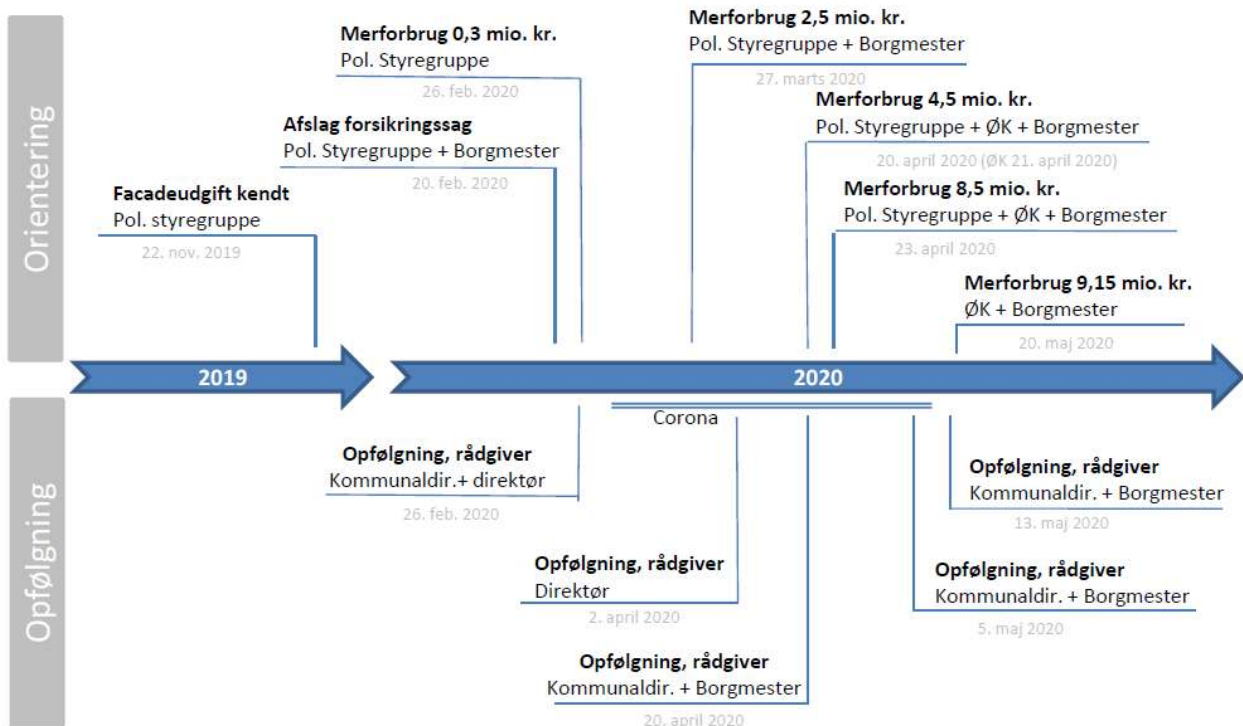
Orientering

Merforbrug 0,3 mio. kr.
Pol. Styregruppe
26. feb. 2020

Merforbrug 2,5 mio. kr.
Pol. Styregruppe + Borgmester
27. marts 2020

Merforbrug 4,5 mio. kr.
Pol. Styregruppe + ØK + Borgmester
20. april 2020 (ØK 21. april 2020)

Afslag forsikringssag
Pol. Styregruppe + Borgmester
20. feb. 2020

Merforbrug 8,5 mio. kr.
Pol. Styregruppe + ØK + Borgmester
23. april 2020

Facadeudgift kendt
Pol. styregruppe
22. nov. 2019

Merforbrug 9,15 mio. kr.
ØK + Borgmester
20. maj 2020

2019

2020

Opfølgning

Corona

Opfølgning, rådgiver
Kommunaldir.+ direktør
26. feb. 2020

Opfølgning, rådgiver
Kommunaldir. + Borgmester
13. maj 2020

Opfølgning, rådgiver
Direktør
2. april 2020

Opfølgning, rådgiver
Kommunaldir. + Borgmester
5. maj 2020

Opfølgning, rådgiver
Kommunaldir. + Borgmester
20. april 2020